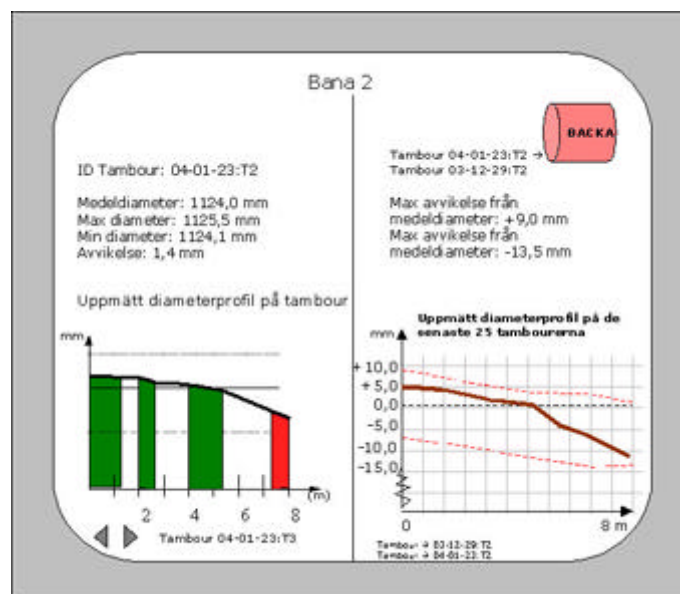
Bana 2

ID Tambour: 04-01-23:T2

Medeldiameter: 1124,0 mm
Max diameter: 1125,5 mm
Min diameter: 1124,1 mm
Avvikelse: 1,4 mm

Uppmätt diameterprofil på tambour

mm

2
4
6
8
(m)

Tambour 04-01-23:T3

BACKA

Tambour 04-01-23:T2 →
Tambour 03-12-29:T2

Max avvikelse från medeldiameter: +9,0 mm
Max avvikelse från medeldiameter: -13,5 mm

Uppmätt diameterprofil på de senaste 25 tambourerna

mm
+10,0
+5,0
0,0
-5,0
-10,0
-15,0

0
8 m

Tambour → 03-12-29:T2
Tambour → 04-01-23:T2